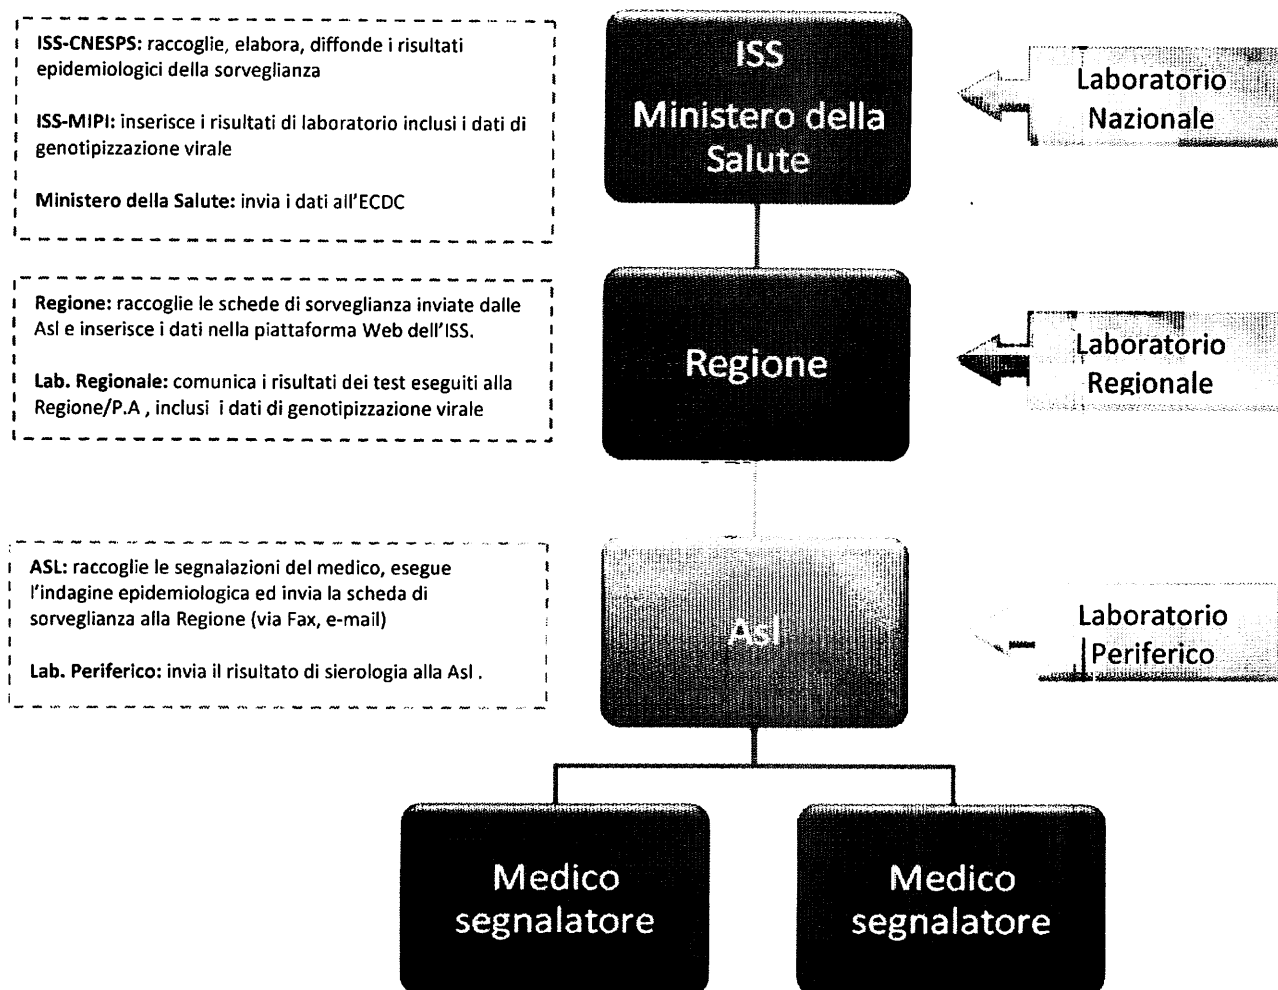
ISS-CNESPS: raccoglie, elabora, diffonde i risultati epidemiologici della sorveglianza

ISS-MIPI: inserisce i risultati di laboratorio inclusi i dati di genotipizzazione virale

Ministero della Salute: invia i dati all'ECDC

ISS
Ministero della Salute

Laboratorio Nazionale

Regione: raccoglie le schede di sorveglianza inviate dalle Asl e inserisce i dati nella piattaforma Web dell'ISS.

Lab. Regionale: comunica i risultati dei test eseguiti alla Regione/P.A , inclusi i dati di genotipizzazione virale

Regione

Laboratorio Regionale

ASL: raccoglie le segnalazioni del medico, esegue l'indagine epidemiologica ed invia la scheda di sorveglianza alla Regione (via Fax, e-mail)

Lab. Periferico: invia il risultato di sierologia alla Asl .

Asl

Laboratorio Periferico

Medico segnalatore

Medico segnalatore